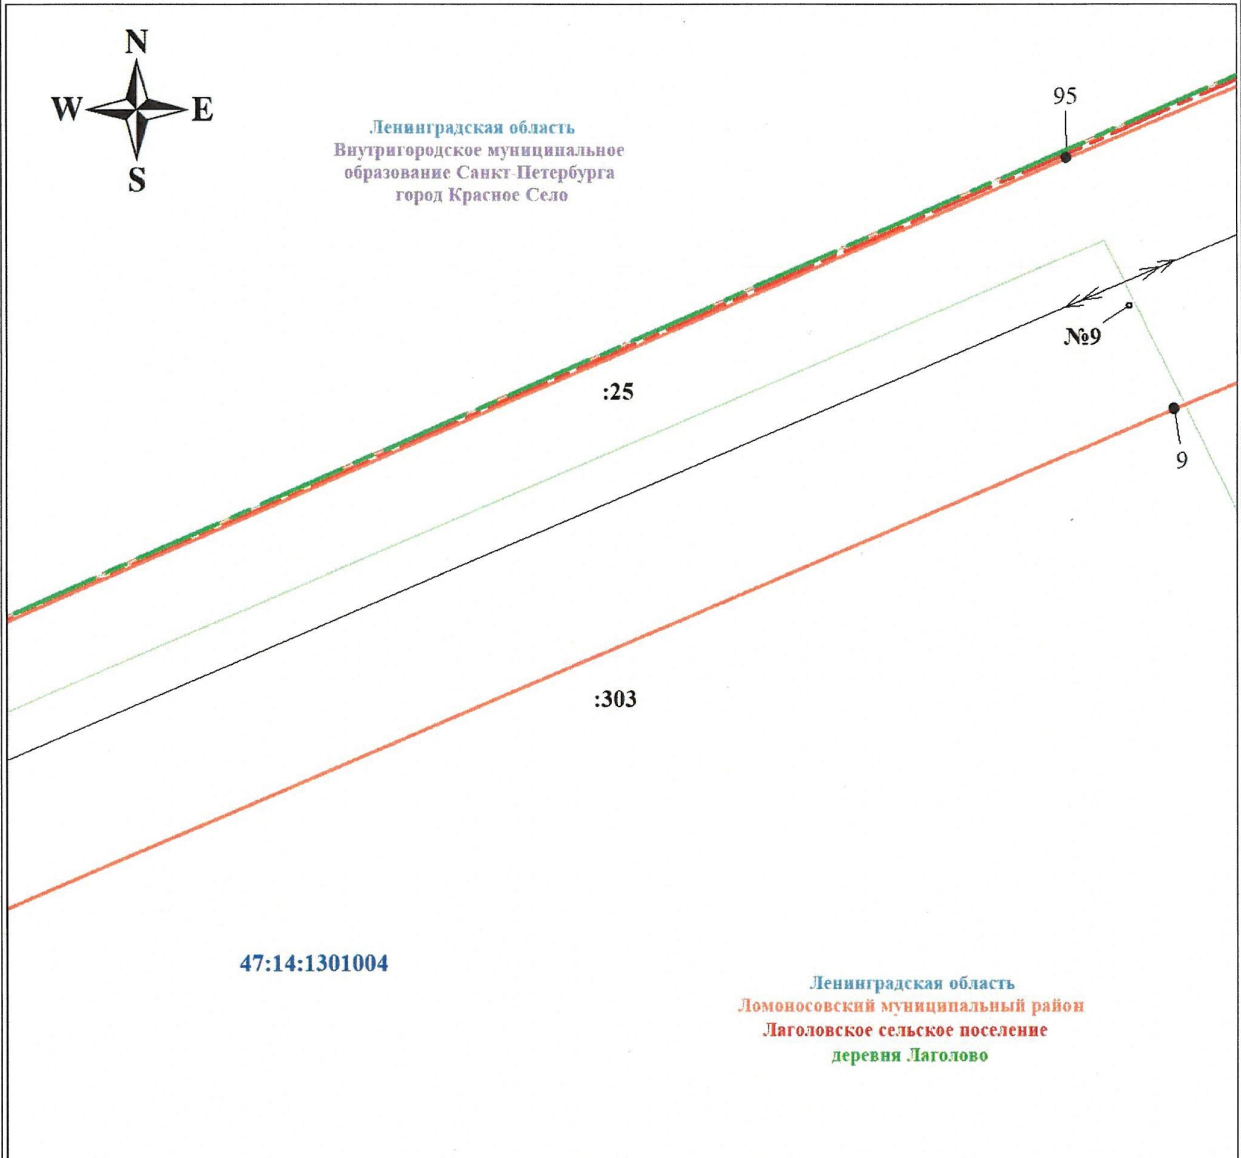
N
W
E
S

Ленинградская область
Внутригородское муниципальное образование Санкт-Петербурга
город Красное Село

95

№9

:25

9

:303

47:14:1301004

Ленинградская область
Ломоносовский муниципальный район
Лаголовское сельское поселение
деревня Лаголово